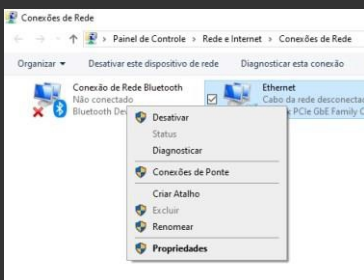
Conexões de Rede

Painel de Controle › Rede e Internet › Conexões de Rede

Organizar ▾ Desativar este dispositivo de rede Diagnosticar esta conexão

Conexão de Rede Bluetooth
Não conectado
Bluetooth Dev

Ethernet
Cabo da rede desconectado
k PCIe GbE Family C

Desativar
Status
Diagnosticar
Conexões de Ponte
Criar Atalho
Excluir
Renomear
Propriedades